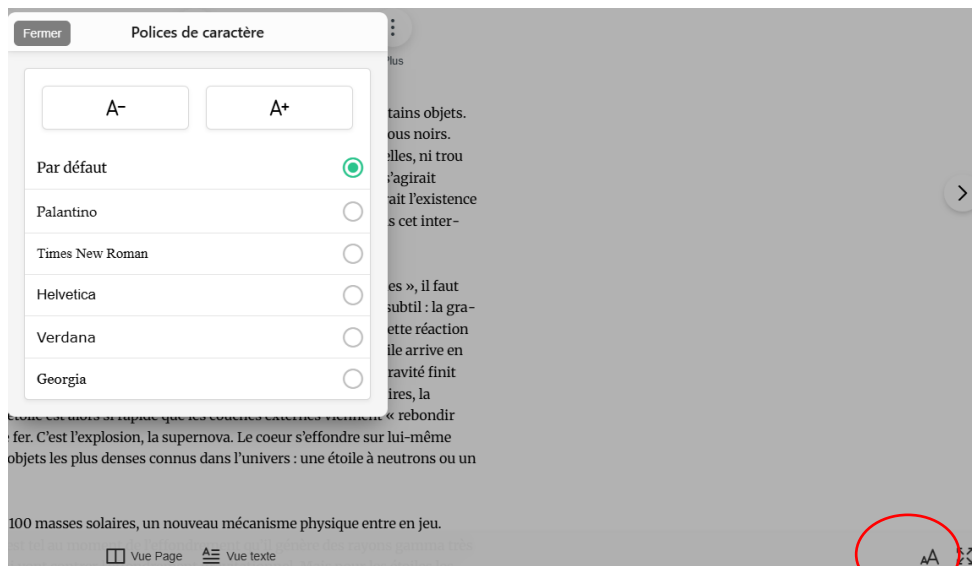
Fermer
Polices de caractère

A-
A+

Par défaut
Palantino
Times New Roman
Helvetica
Verdana
Georgia

Plus

tains objets. ous noirs. elles, ni trou s'agirait rait l'existence s cet inter-

es », il faut subtil : la gra- ette réaction ile arrive en ravité finit ires, la

étoile est alors si rapide que les couches externes viennent « rebondir fer. C'est l'explosion, la supernova. Le coeur s'effondre sur lui-même objets les plus denses connus dans l'univers : une étoile à neutrons ou un

100 masses solaires, un nouveau mécanisme physique entre en jeu.

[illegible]

Vue Page
Vue texte
AA